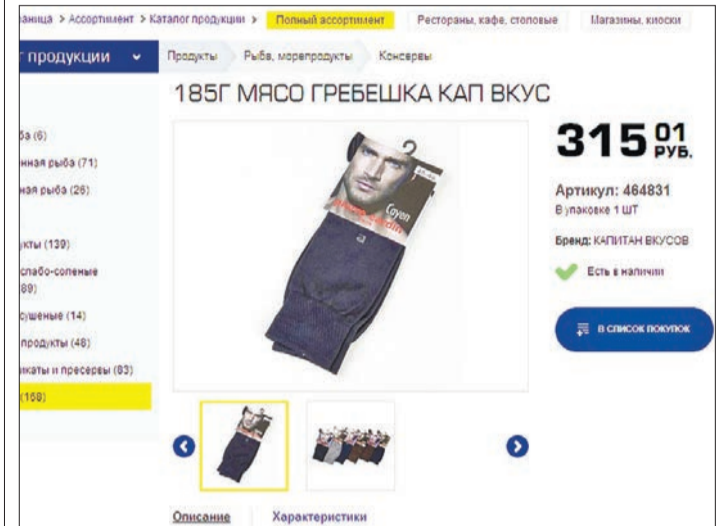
аница > Ассортимент > Каталог продукции > Полный ассортимент Рестораны, кафе, столовые Магазины, киоски

г продукции

Продукты Рыба, морепродукты Консервы

185Г МЯСО ГРЕБЕШКА КАП ВКУС

ба (6)

нная рыба (71)

ная рыба (26)

кты (139)

слабо-соленые (89)

сушеные (14)

продукты (46)

икаты и пресервы (83)

(159)

315 $^{01}$ РУБ.

Артикул: 464831

В упаковке 1 ШТ

Бренд: КАПИТАН ВКУСОВ

Есть в наличии

В СПИСОК ПОКУПОК

Описание Характеристики